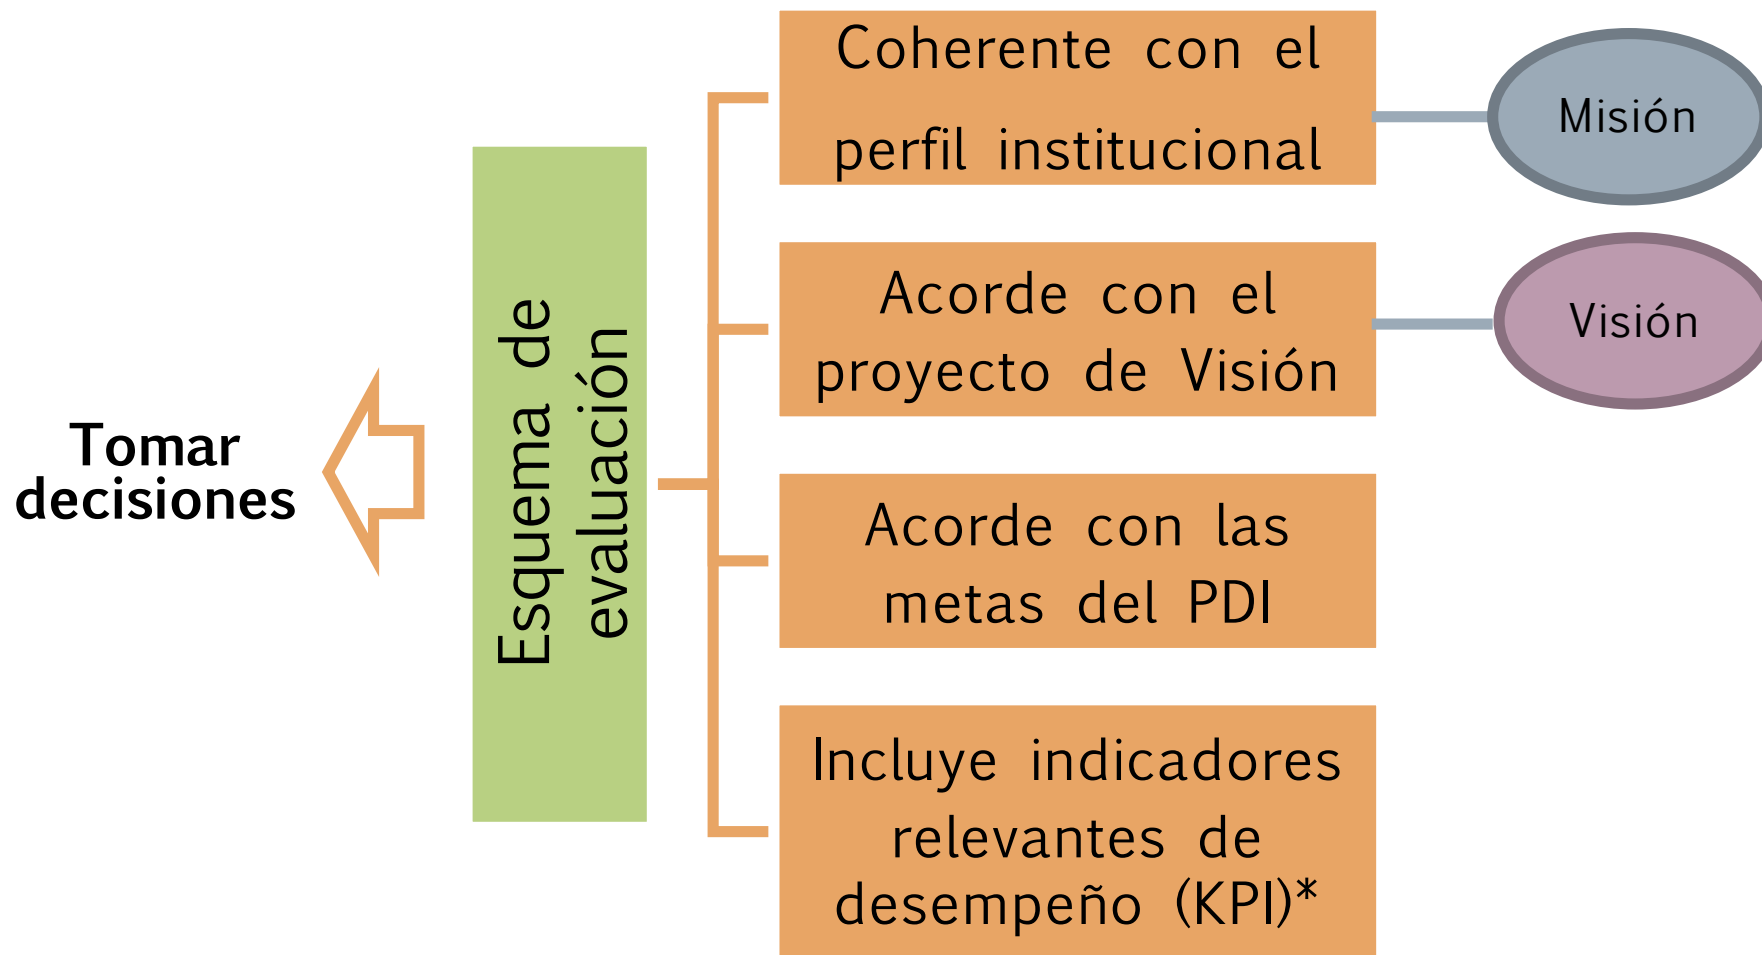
Tomar decisiones

Esquema de evaluación

Coherente con el perfil institucional

Misión

Acorde con el proyecto de Visión

Visión

Acorde con las metas del PDI

Incluye indicadores relevantes de desempeño (KPI)*